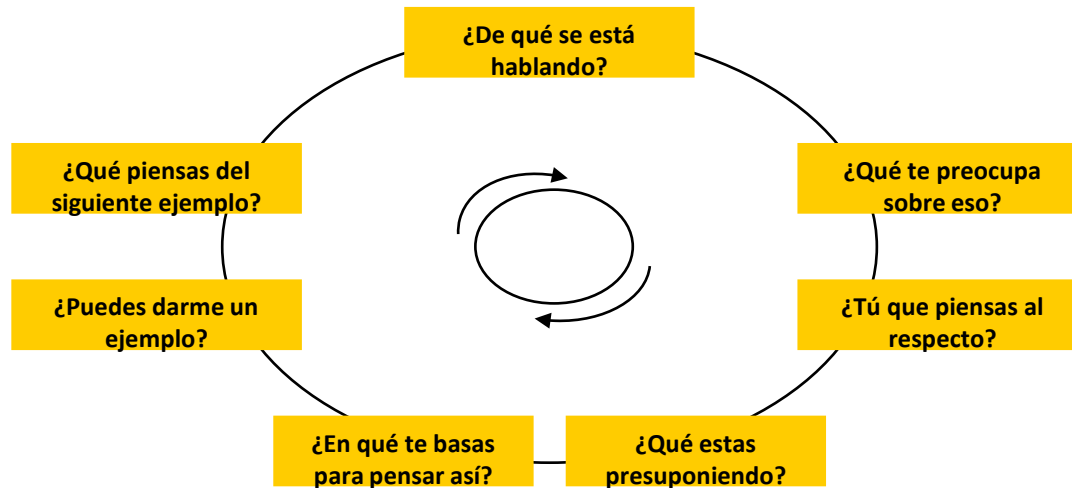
¿De qué se está hablando?

¿Qué te preocupa sobre eso?

¿Tú que piensas al respecto?

¿Qué estas presuponiendo?

¿En qué te basas para pensar así?

¿Puedes darme un ejemplo?

¿Qué piensas del siguiente ejemplo?